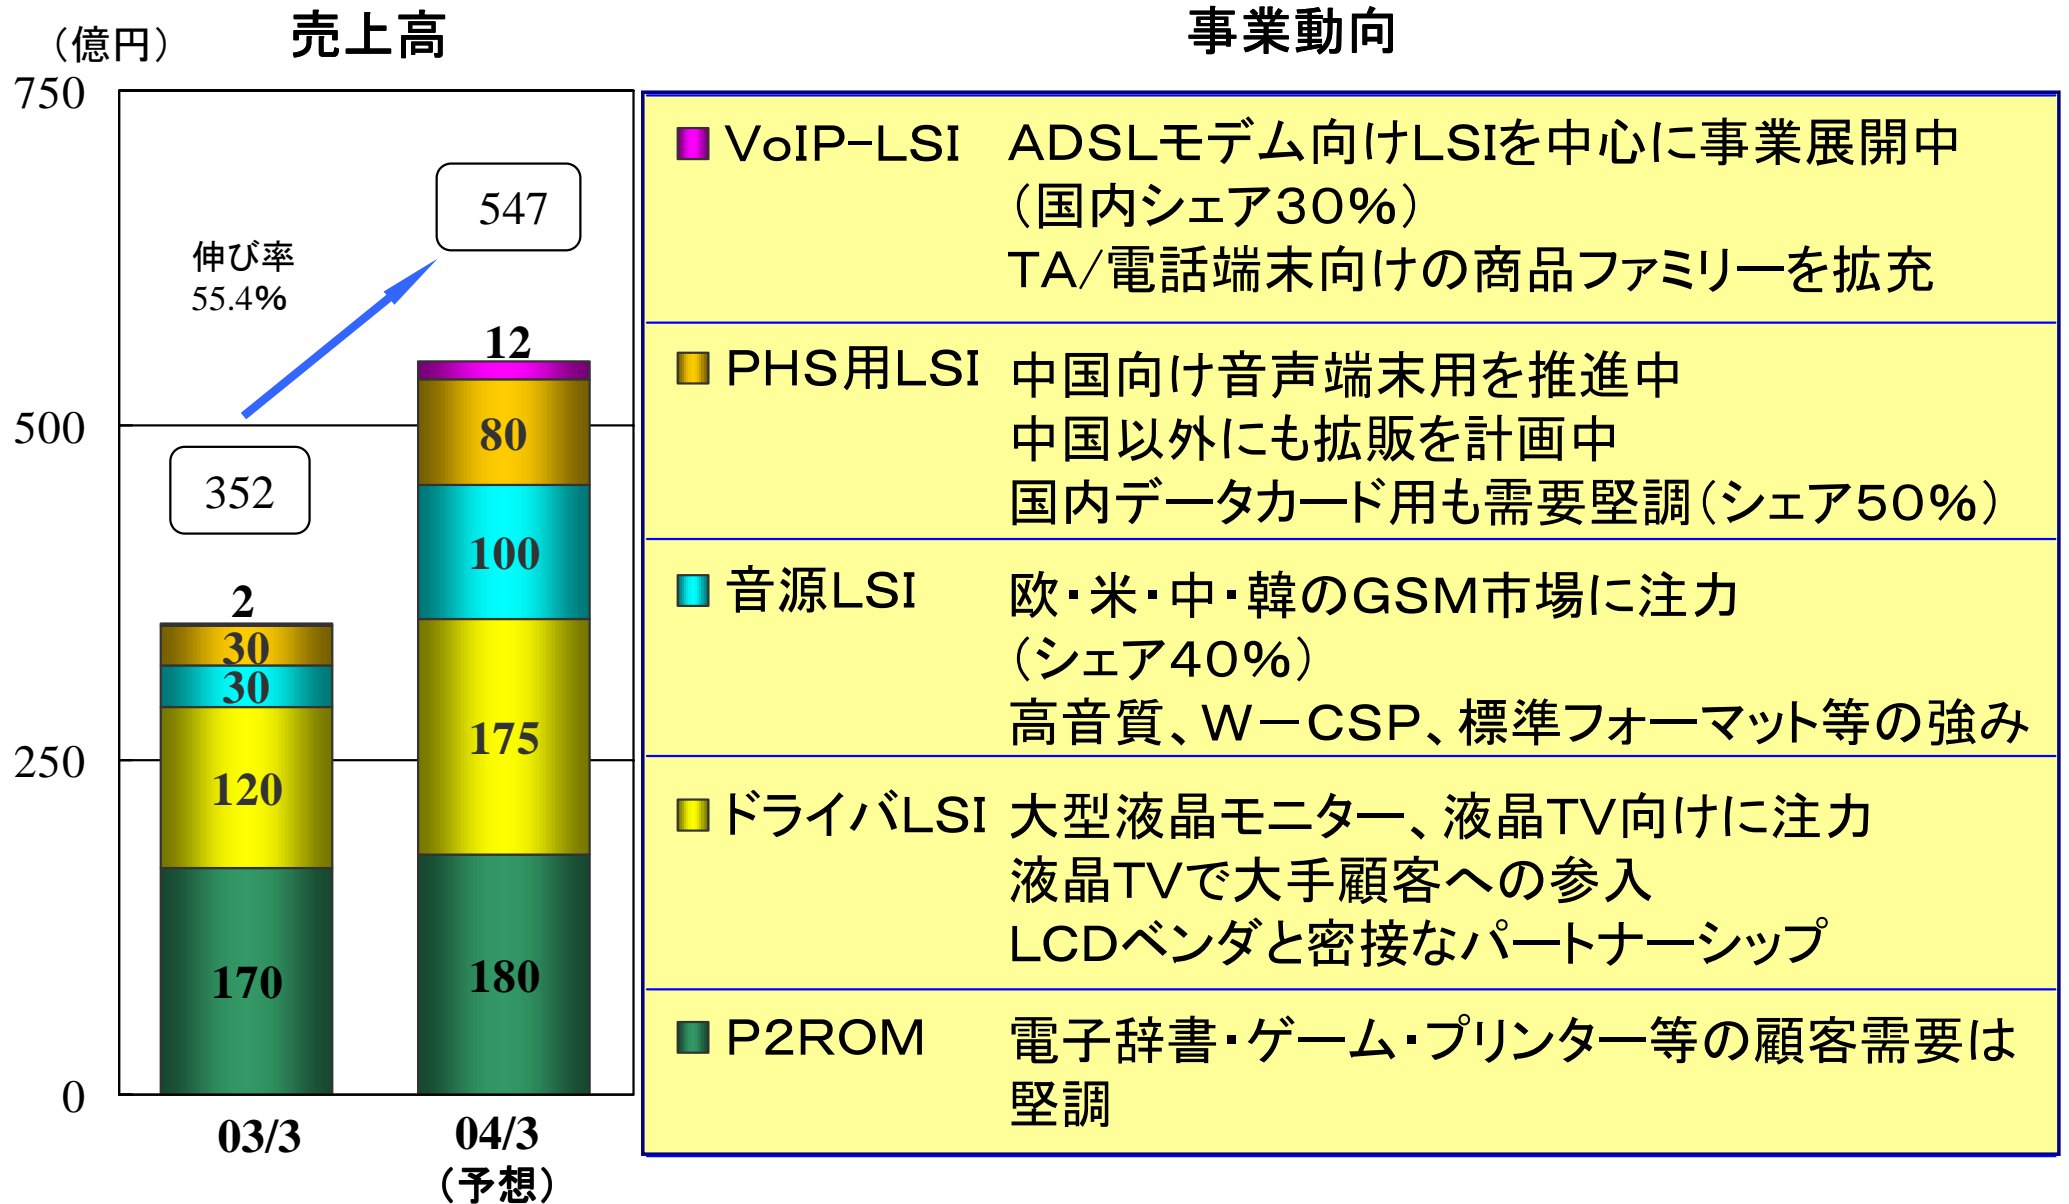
（億円） 売上高

750
500
250
0

伸び率
55.4%

547
352

12
80
100
175
180

2
30
30
120
170

03/3
04/3
（予想）

事業動向

| | |
|---|---|
| VoIP-LSI | ADSLモデム向けLSIを中心に事業展開中（国内シェア30%）<br>TA/電話端末向けの商品ファミリーを拡充 |
| PHS用LSI | 中国向け音声端末用を推進中<br>中国以外にも拡販を計画中<br>国内データカード用も需要堅調（シェア50%） |
| 音源LSI | 欧・米・中・韓のGSM市場に注力（シェア40%）<br>高音質、W－CSP、標準フォーマット等の強み |
| ドライバLSI | 大型液晶モニター、液晶TV向けに注力<br>液晶TVで大手顧客への参入<br>LCDベンダと密接なパートナーシップ |
| P2ROM | 電子辞書・ゲーム・プリンター等の顧客需要は堅調 |